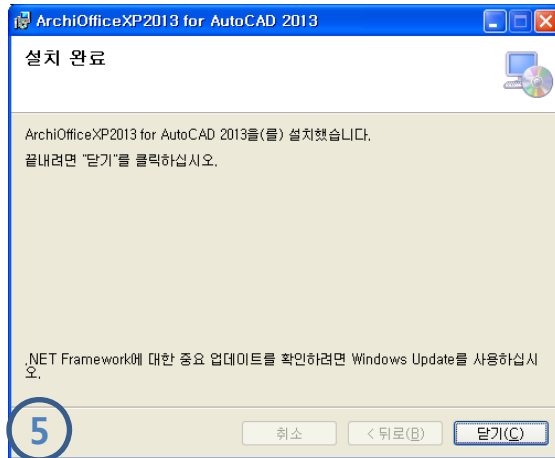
ArchiOfficeXP2013 for AutoCAD 2013

설치 완료

ArchiOfficeXP2013 for AutoCAD 2013을(를) 설치했습니다.

끝내려면 "닫기"를 클릭하십시오.

.NET Framework에 대한 중요 업데이트를 확인하려면 Windows Update를 사용하십시오.

5

취소

< 뒤로(B)

닫기(C)